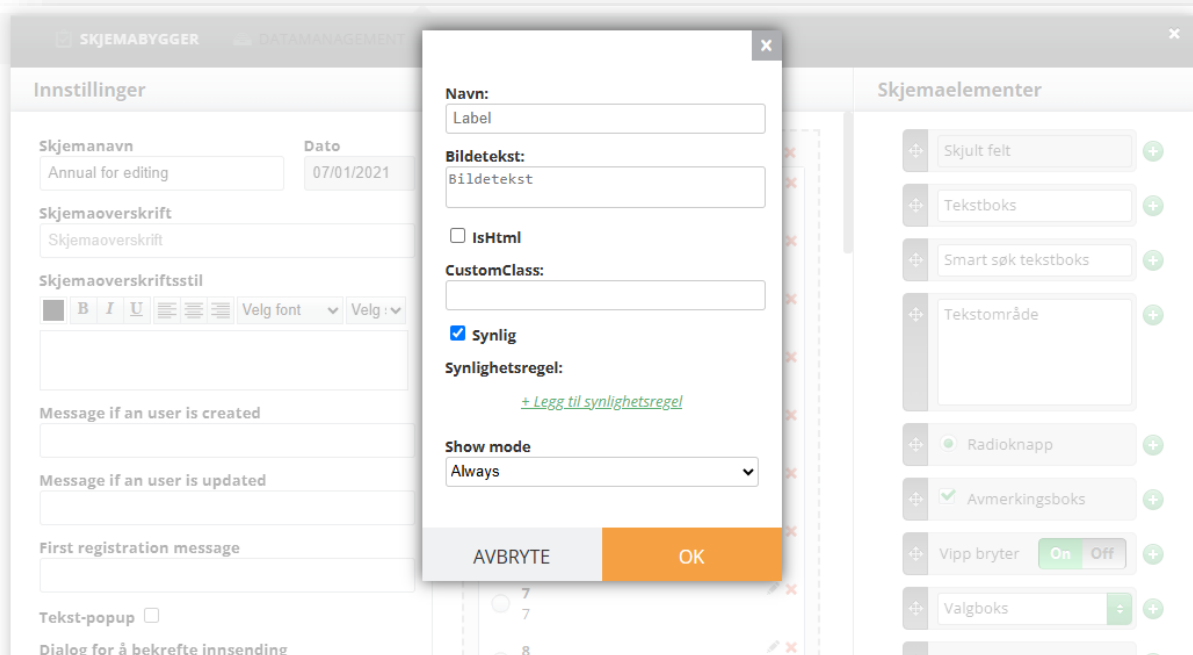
SKJEMABYGGER DATAMANAGEMENT

Innstillinger

Skjemanavn
Annual for editing

Dato
07/01/2021

Skjemaoverskrift
Skjemaoverskrift

Skjemaoverskriftsstil
B I U Velg font Velg

Message if an user is created

Message if an user is updated

First registration message

Tekst-popup

Dialog for å bekrefte innsending

×

Navn:
Label

Bildetekst:
Bildetekst

IsHtml

CustomClass:

Synlig

Synlighetsregel:

+ Legg til synlighetsregel

Show mode
Always

AVBRYTE
OK

7
7
8

×

Skjemaelementer

Skjult felt
Tekstboks
Smart søk tekstboks
Tekstområde
Radioknapp
Avmerkingsboks
Vipp bryter On Off
Valgboks